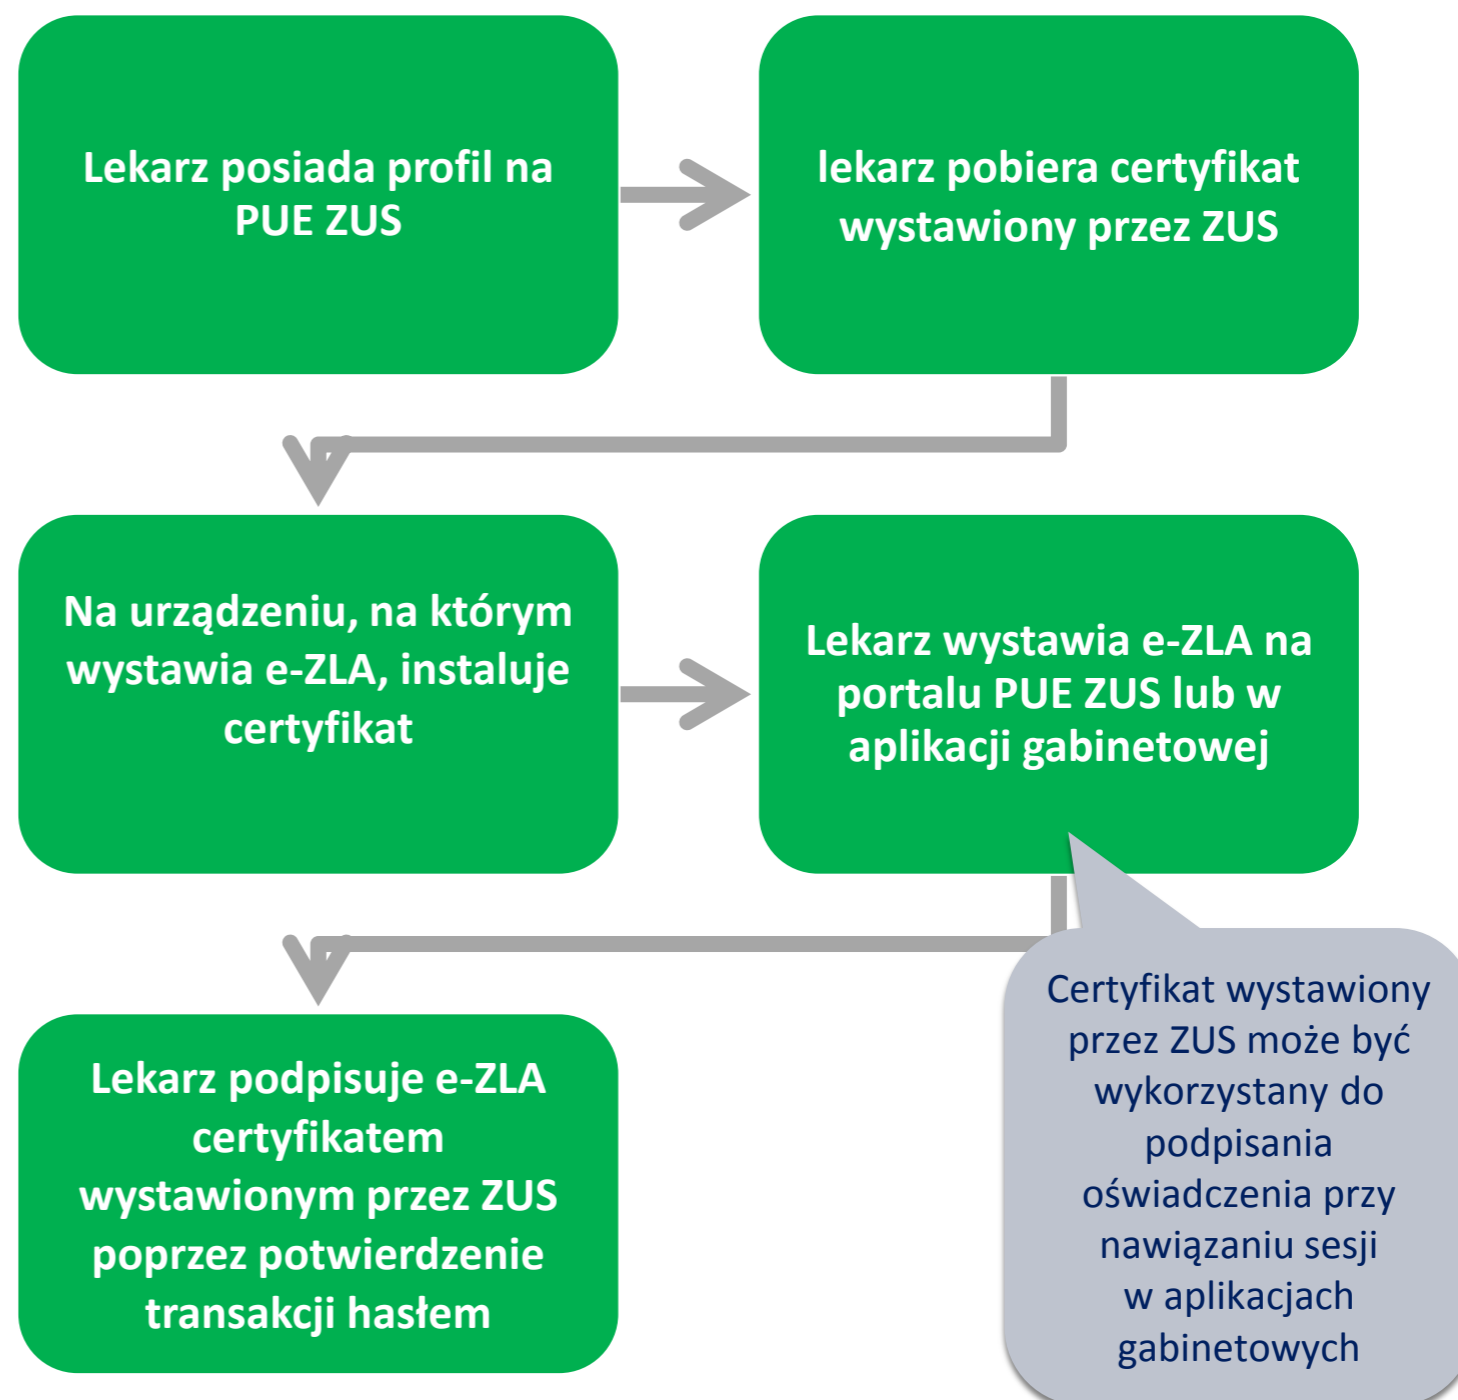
Lekarz posiada profil na PUE ZUS

lekarz pobiera certyfikat wystawiony przez ZUS

Na urządzeniu, na którym wystawia e-ZLA, instaluje certyfikat

Lekarz wystawia e-ZLA na portalu PUE ZUS lub w aplikacji gabinetowej

Lekarz podpisuje e-ZLA certyfikatem wystawionym przez ZUS poprzez potwierdzenie transakcji hasłem

Certyfikat wystawiony przez ZUS może być wykorzystany do podpisania oświadczenia przy nawiązaniu sesji w aplikacjach gabinetowych